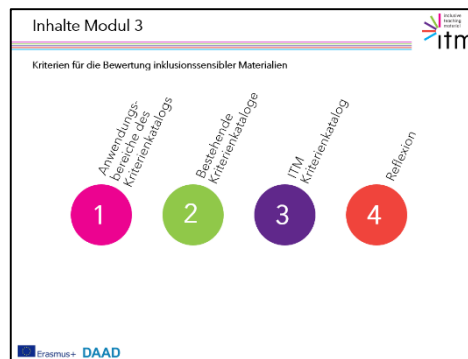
Inhalte Modul 3

inclusive learning material
itm

Kriterien für die Bewertung inklusionssensibler Materialien

Anwendungsbereiche des Kriterienkatalogs

Bestehende Kriterienkataloge

ITM Kriterienkatalog

Reflexion

1

2

3

4

Erasmus+ DAAD